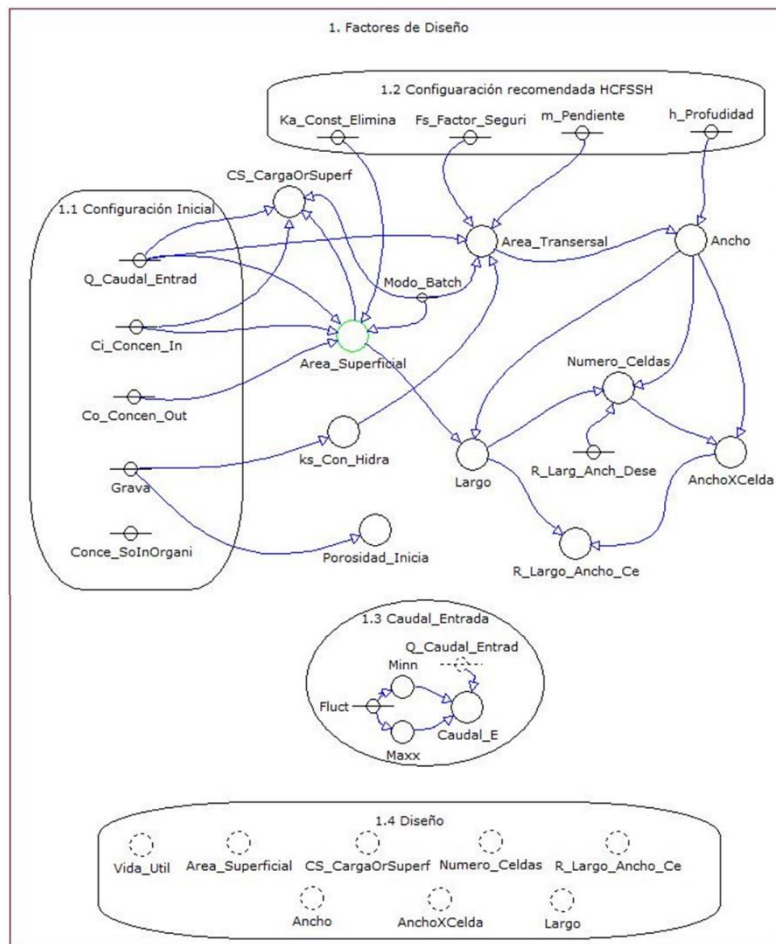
1. Factores de Diseño

1.2 Configuaración recomendada HCFSSH

Ka_Const_Elimina

Fs_Factor_Seguri

m_Pendiente

h_Profudidad

1.1 Configuración Inicial

CS_CargaOrSuperf

Q_Caudal_Entrad

Area_Transersal

Ancho

Modo_Batch

Ci_Concen_In

Area_Superficial

Numero_Celdas

Co_Concen_Out

Grava

ks_Con_Hidra

Largo

R_Larg_Anch_Dese

AnchoXCelda

Conce_SoInOrgani

Porosidad_Inicia

R_Largo_Ancho_Ce

1.3 Caudal_Entrada

Q_Caudal_Entrad

Minn

Fluct

Caudal_E

Maxx

1.4 Diseño

Vida_Util

Area_Superficial

CS_CargaOrSuperf

Numero_Celdas

R_Largo_Ancho_Ce

Ancho

AnchoXCelda

Largo